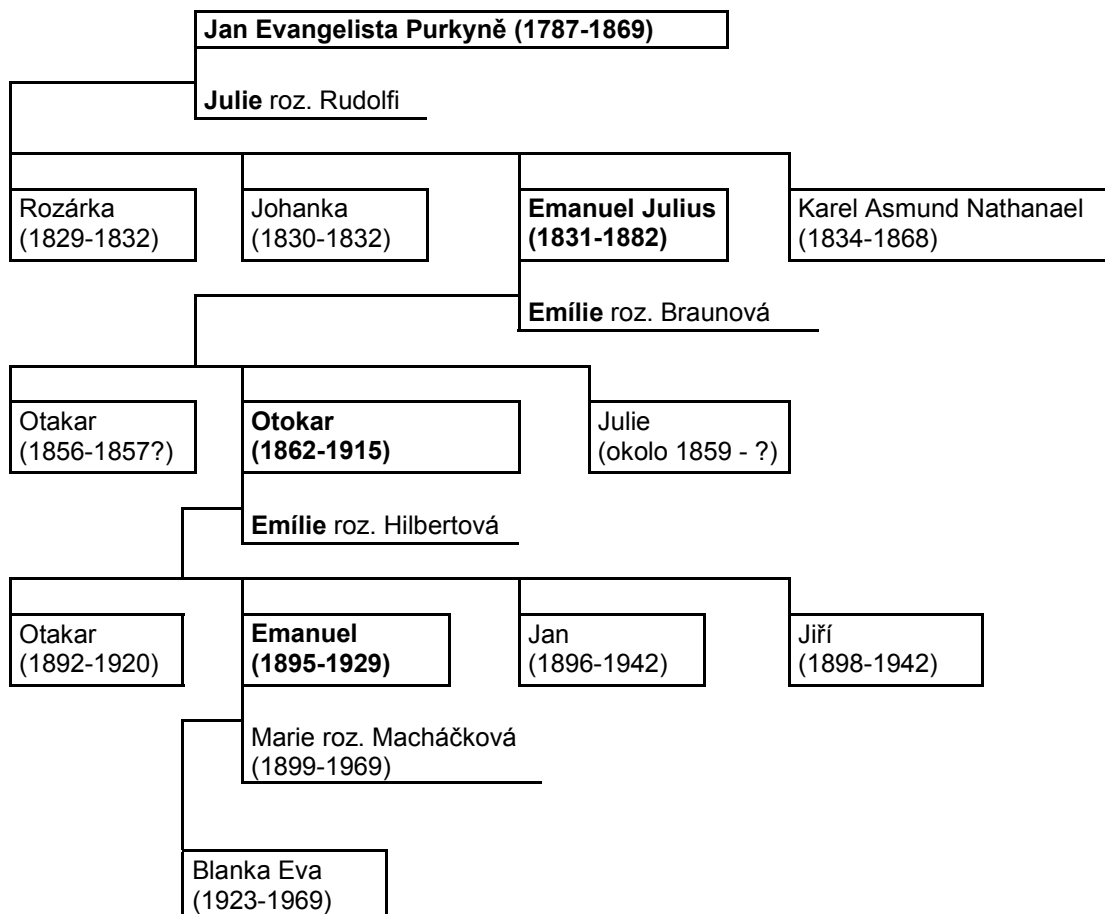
Jan Evangelista Purkyně (1787-1869)

Julie roz. Rudolfi

Rozárka (1829-1832)

Johanka (1830-1832)

Emanuel Julius (1831-1882)

Karel Asmund Nathanael (1834-1868)

Emílie roz. Braunová

Otakar (1856-1857?)

Otokar (1862-1915)

Julie (okolo 1859 - ?)

Emílie roz. Hilbertová

Otakar (1892-1920)

Emanuel (1895-1929)

Jan (1896-1942)

Jiří (1898-1942)

Marie roz. Macháčková (1899-1969)

Blanka Eva (1923-1969)